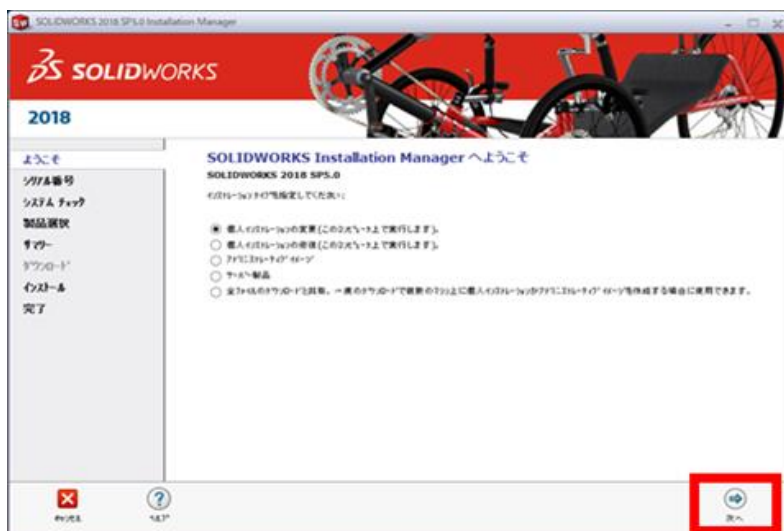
SOLIDWORKS 2018 SP5.0 Installation Manager

SOLIDWORKS

2018

ようこそ
シリアル番号
システム チェック
製品選択
サマリー
ダウンロード
インストール
完了

SOLIDWORKS Installation Manager へようこそ
SOLIDWORKS 2018 SP5.0

インストレーションタイプを指定してください:

個人インストレーションの変更(このコンピュータ上で実行します)。
個人インストレーションの修復(このコンピュータ上で実行します)。
アドミニストレーティブ イメージ
サーバー製品
全ファイルのダウンロードと抽出。→ 後のダウンロードで複数のマシン上に個人インストレーションかアドミニストレーティブ イメージを作成する場合に使用できます。

キャンセル
ヘルプ
次へ